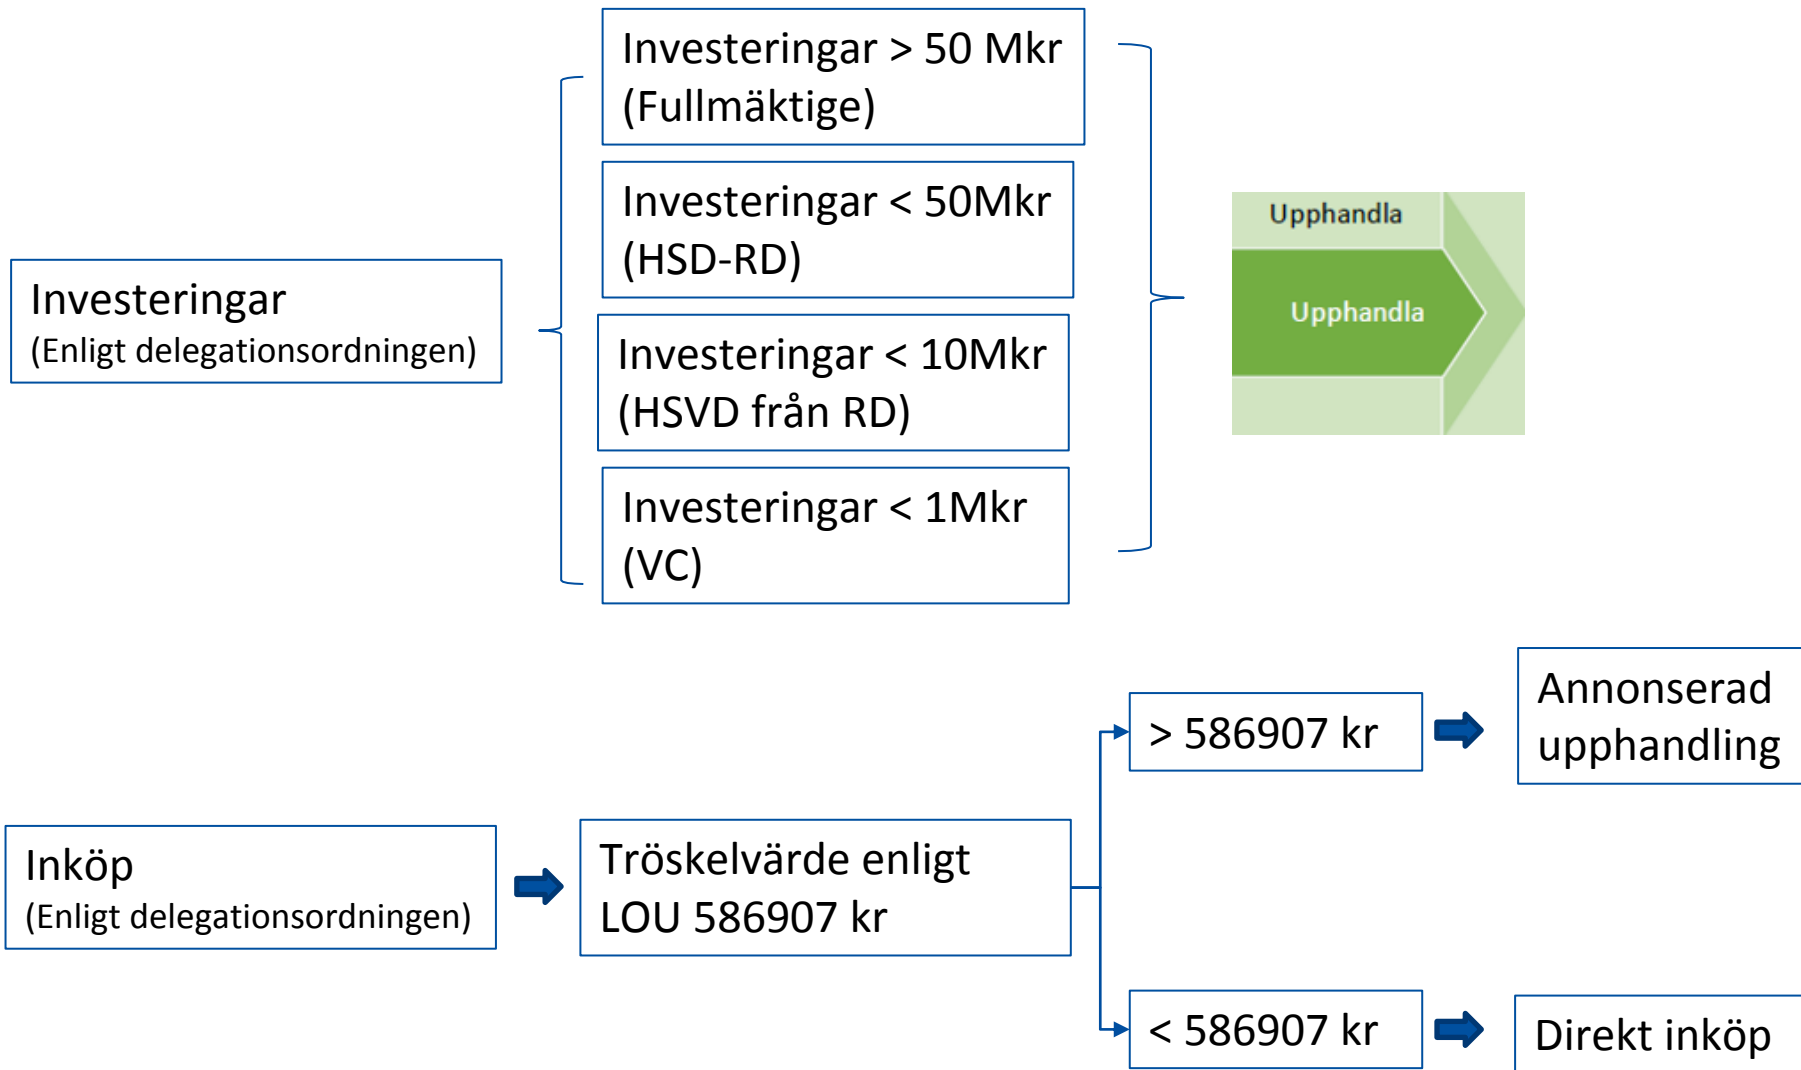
Investeringar
(Enligt delegationsordningen)

Investeringar > 50 Mkr
(Fullmäktige)

Investeringar < 50Mkr
(HSD-RD)

Investeringar < 10Mkr
(HSVD från RD)

Investeringar < 1Mkr
(VC)

Upphandla

Upphandla

Inköp
(Enligt delegationsordningen)

Tröskelvärde enligt
LOU 586907 kr

> 586907 kr

Annonserad
upphandling

< 586907 kr

Direkt inköp